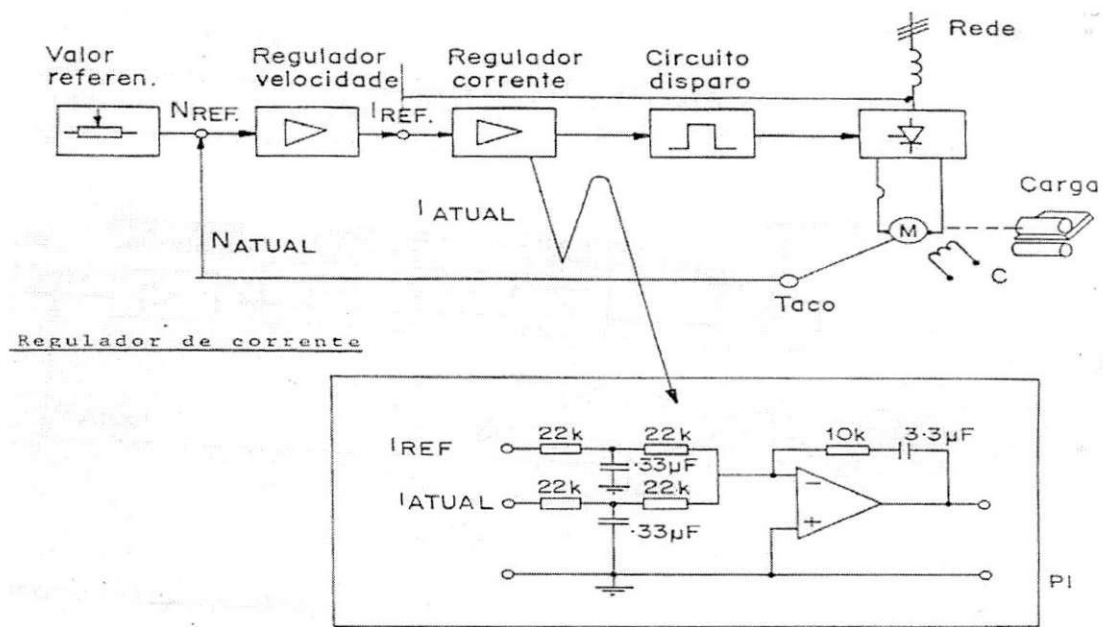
Valor referen.

Regulador velocidade

Regulador corrente

Circuito disparo

Rede

$N_{REF.}$

$I_{REF.}$

Carga

$I_{ATUAL}$

$N_{ATUAL}$

M

C

Taco

Regulador de corrente

$I_{REF}$

22k

22k

10k

3.3μF

.33μF

$I_{ATUAL}$

22k

22k

.33μF

PI